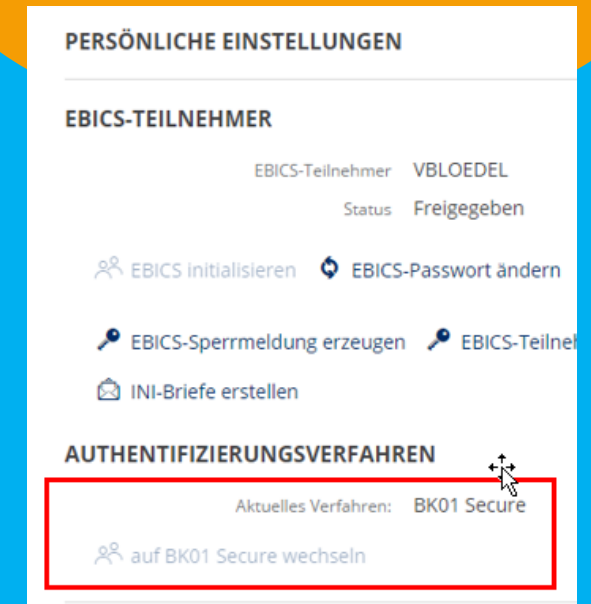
PERSÖNLICHE EINSTELLUNGEN

EBICS-TEILNEHMER

EBICS-Teilnehmer VBLOEDEL

Status Freigegeben

EBICS initialisieren

EBICS-Passwort ändern

EBICS-Sperrmeldung erzeugen

EBICS-Teilne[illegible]

INI-Briefe erstellen

AUTHENTIFIZIERUNGSVERFAHREN

Aktuelles Verfahren: BK01 Secure

auf BK01 Secure wechseln